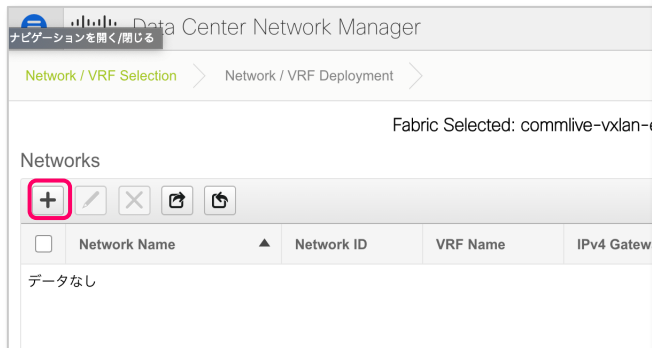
ナビゲーションを開く/閉じる

Data Center Network Manager

Network / VRF Selection

Network / VRF Deployment

Fabric Selected: commlive-vxlan-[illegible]

Networks

| Network Name | Network ID | VRF Name | IPv4 Gatew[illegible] |
|---|---|---|---|

データなし